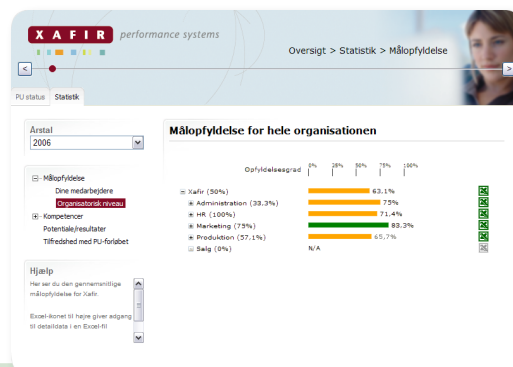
XAFIR performance systems

Oversigt > Statistik > Målopfyldelse

<

PU status Statistik

Årstal
2006

Målopfyldelse
Dine medarbejdere
Organisatorisk niveau
Kompetencer
Potentiale/resultater
Tilfredshed med PU-forløbet

Hjælp
Her ser du den gennemsnitlige målopfyldelse for Xafir.

Excel-ikonet til højre giver adgang til detaildata i en Excel-fil

Målopfyldelse for hele organisationen

Opfyldelsesgrad 0% 25% 50% 75% 100%

| | |
|---|---|
| Xafir (50%) | 63.1% |
| Administration (33.3%) | 75% |
| HR (100%) | 71.4% |
| Marketing (75%) | 83.3% |
| Produktion (57.1%) | 65.7% |
| Salg (0%) | N/A |